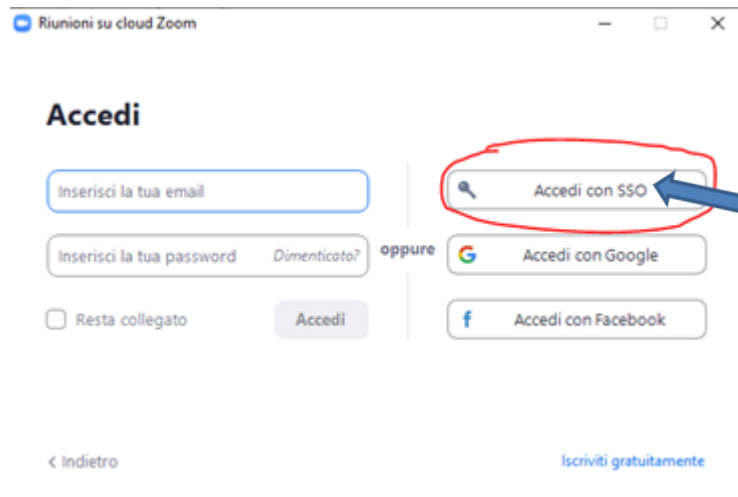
Riunioni su cloud Zoom

Accedi

Inserisci la tua email

Inserisci la tua password Dimenticato?

Resta collegato

Accedi

oppure

Accedi con SSO

Accedi con Google

Accedi con Facebook

< Indietro

Iscriviti gratuitamente